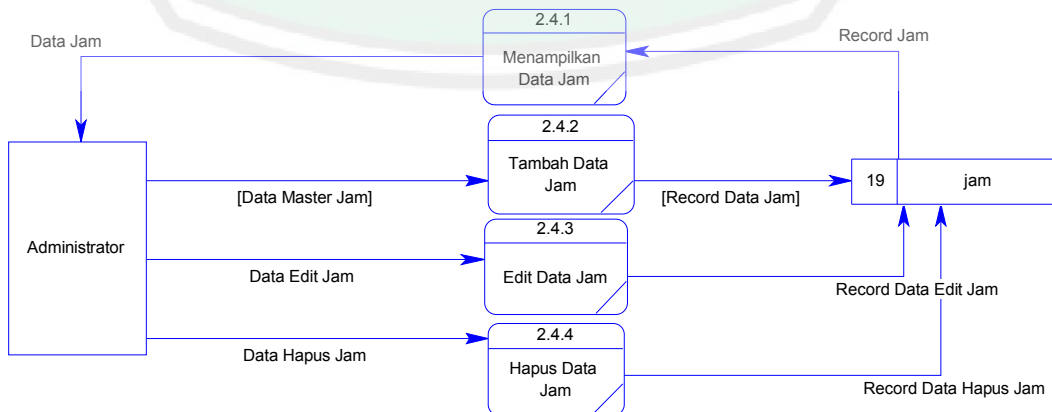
2.4.1
Menampilkan Data Jam

Data Jam

Record Jam

2.4.2
Tambah Data Jam

[Data Master Jam]

[Record Data Jam]

19 | jam

Administrator

2.4.3
Edit Data Jam

Data Edit Jam

Record Data Edit Jam

2.4.4
Hapus Data Jam

Data Hapus Jam

Record Data Hapus Jam